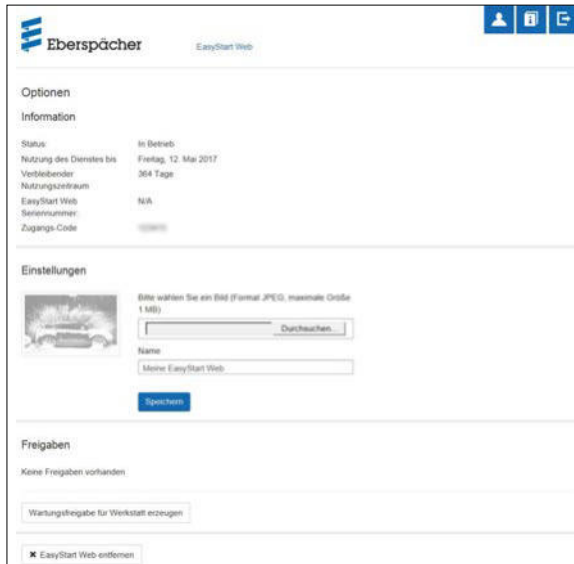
Eberspächer

EasyStart Web

Optionen

Information

| | |
|---|---|
| Status | In Betrieb |
| Nutzung des Dienstes bis | Freitag, 12. Mai 2017 |
| Verbleibender Nutzungszeitraum | 364 Tage |
| EasyStart Web Seriennummer | N/A |
| Zugangs-Code | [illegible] |

Einstellungen

Bitte wählen Sie ein Bild (Format JPEG, maximale Größe 1 MB)

Durchsuchen...

Name

Meine EasyStart Web

Speichern

Freigaben

Keine Freigaben vorhanden

Wartungsfreigabe für Werkstatt erzeugen

✖ EasyStart Web entfernen